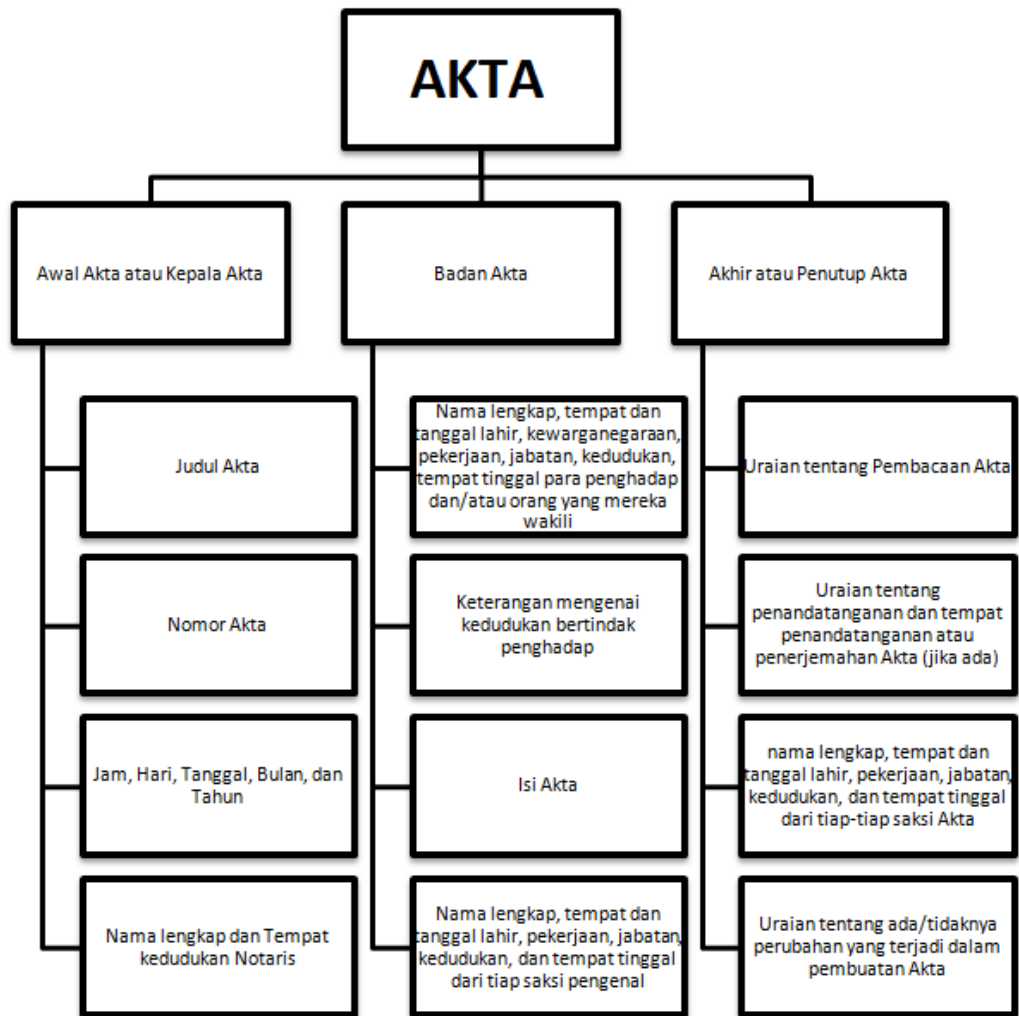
AKTA

Awal Akta atau Kepala Akta

Judul Akta

Nomor Akta

Jam, Hari, Tanggal, Bulan, dan Tahun

Nama lengkap dan Tempat kedudukan Notaris

Badan Akta

Nama lengkap, tempat dan tanggal lahir, kewarganegaraan, pekerjaan, jabatan, kedudukan, tempat tinggal para penghadap dan/atau orang yang mereka wakili

Keterangan mengenai kedudukan bertindak penghadap

Isi Akta

Nama lengkap, tempat dan tanggal lahir, pekerjaan, jabatan, kedudukan, dan tempat tinggal dari tiap saksi pengenal

Akhir atau Penutup Akta

Uraian tentang Pembacaan Akta

Uraian tentang penandatanganan dan tempat penandatanganan atau penerjemahan Akta (jika ada)

nama lengkap, tempat dan tanggal lahir, pekerjaan, jabatan, kedudukan, dan tempat tinggal dari tiap-tiap saksi Akta

Uraian tentang ada/tidaknya perubahan yang terjadi dalam pembuatan Akta